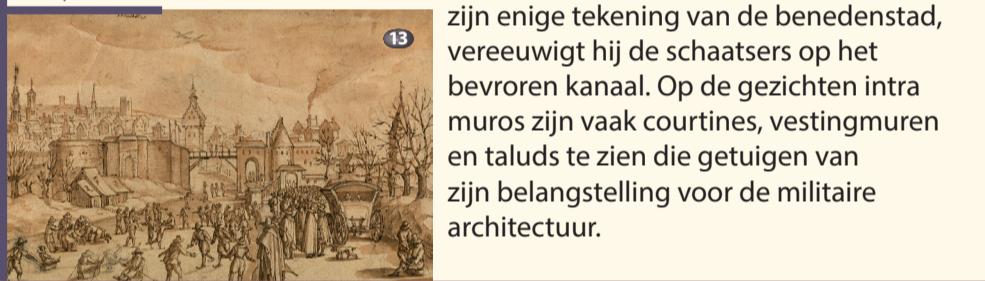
13

zijn enige tekening van de benedenstad, vereeuwigt hij de schaatsers op het bevroren kanaal. Op de gezichten intra muros zijn vaak courtines, vestingmuren en taluds te zien die getuigen van zijn belangstelling voor de militaire architectuur.